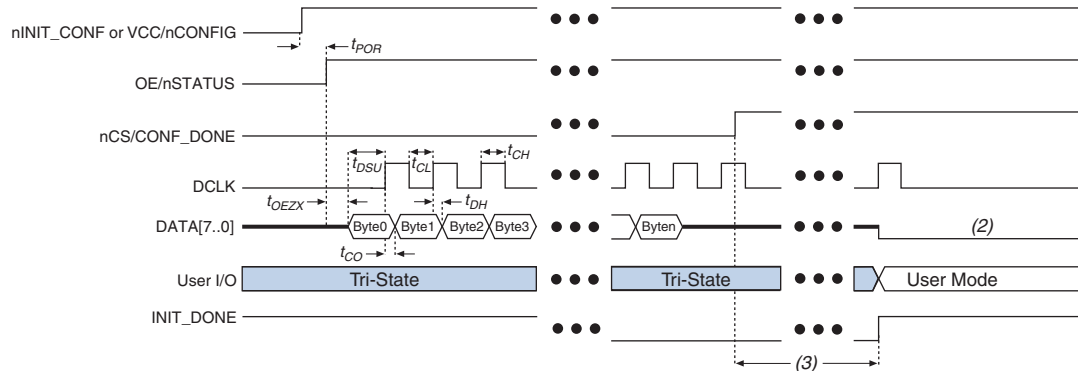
nINIT_CONF or VCC/nCONFIG

$t_{POR}$

OE/nSTATUS

nCS/CONF_DONE

$t_{DSU}$ $t_{CL}$ $t_{CH}$

DCLK

$t_{OEZX}$ $t_{DH}$

DATA[7..0]

Byte0 Byte1 Byte2 Byte3

Byten

(2)

$t_{CO}$

User I/O

Tri-State

Tri-State

User Mode

INIT_DONE

(3)